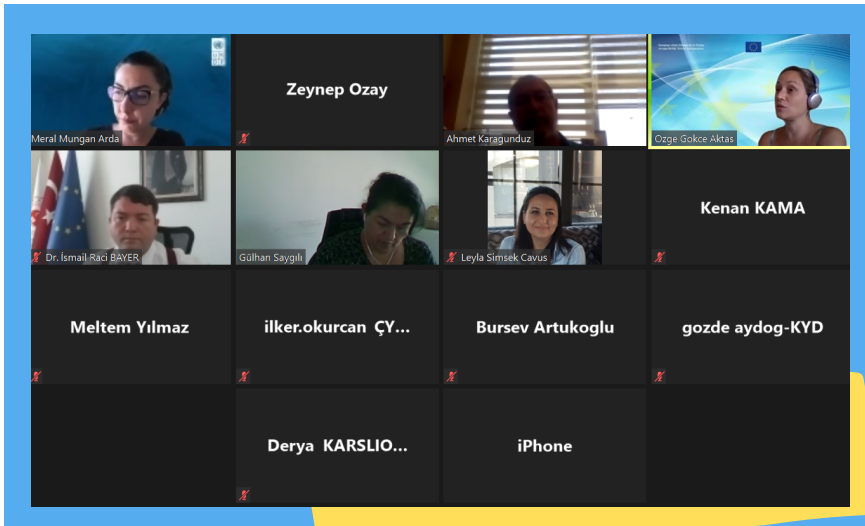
Meral Mungan Arda

Zeynep Ozay

Ahmet Karagunduz

Ozge Gokce Aktas

Dr. İsmail Raci BAYER

Gülhan Saygılı

Leyla Simsek Cavus

Kenan KAMA

Meltem Yılmaz

ilker.okurcan ÇY...

Bursev Artukoglu

gozde aydog-KYD

Derya KARSLIO...

iPhone